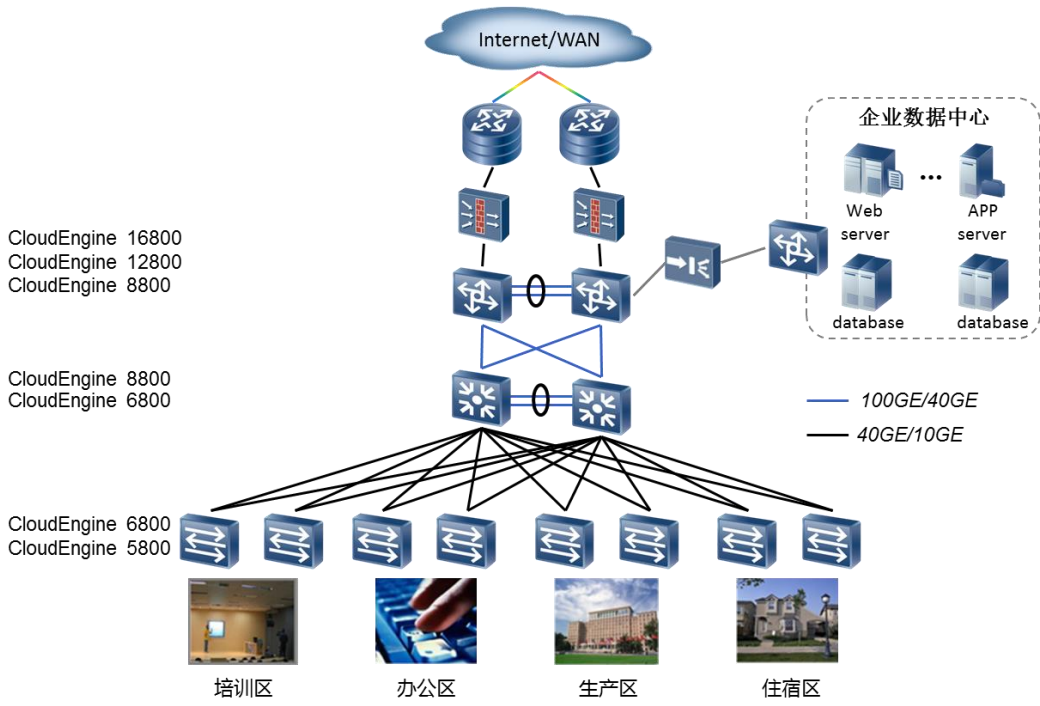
Internet/WAN

企业数据中心

Web server

...

APP server

database

database

CloudEngine 16800
CloudEngine 12800
CloudEngine 8800

CloudEngine 8800
CloudEngine 6800

100GE/40GE

40GE/10GE

CloudEngine 6800
CloudEngine 5800

培训区

办公区

生产区

住宿区